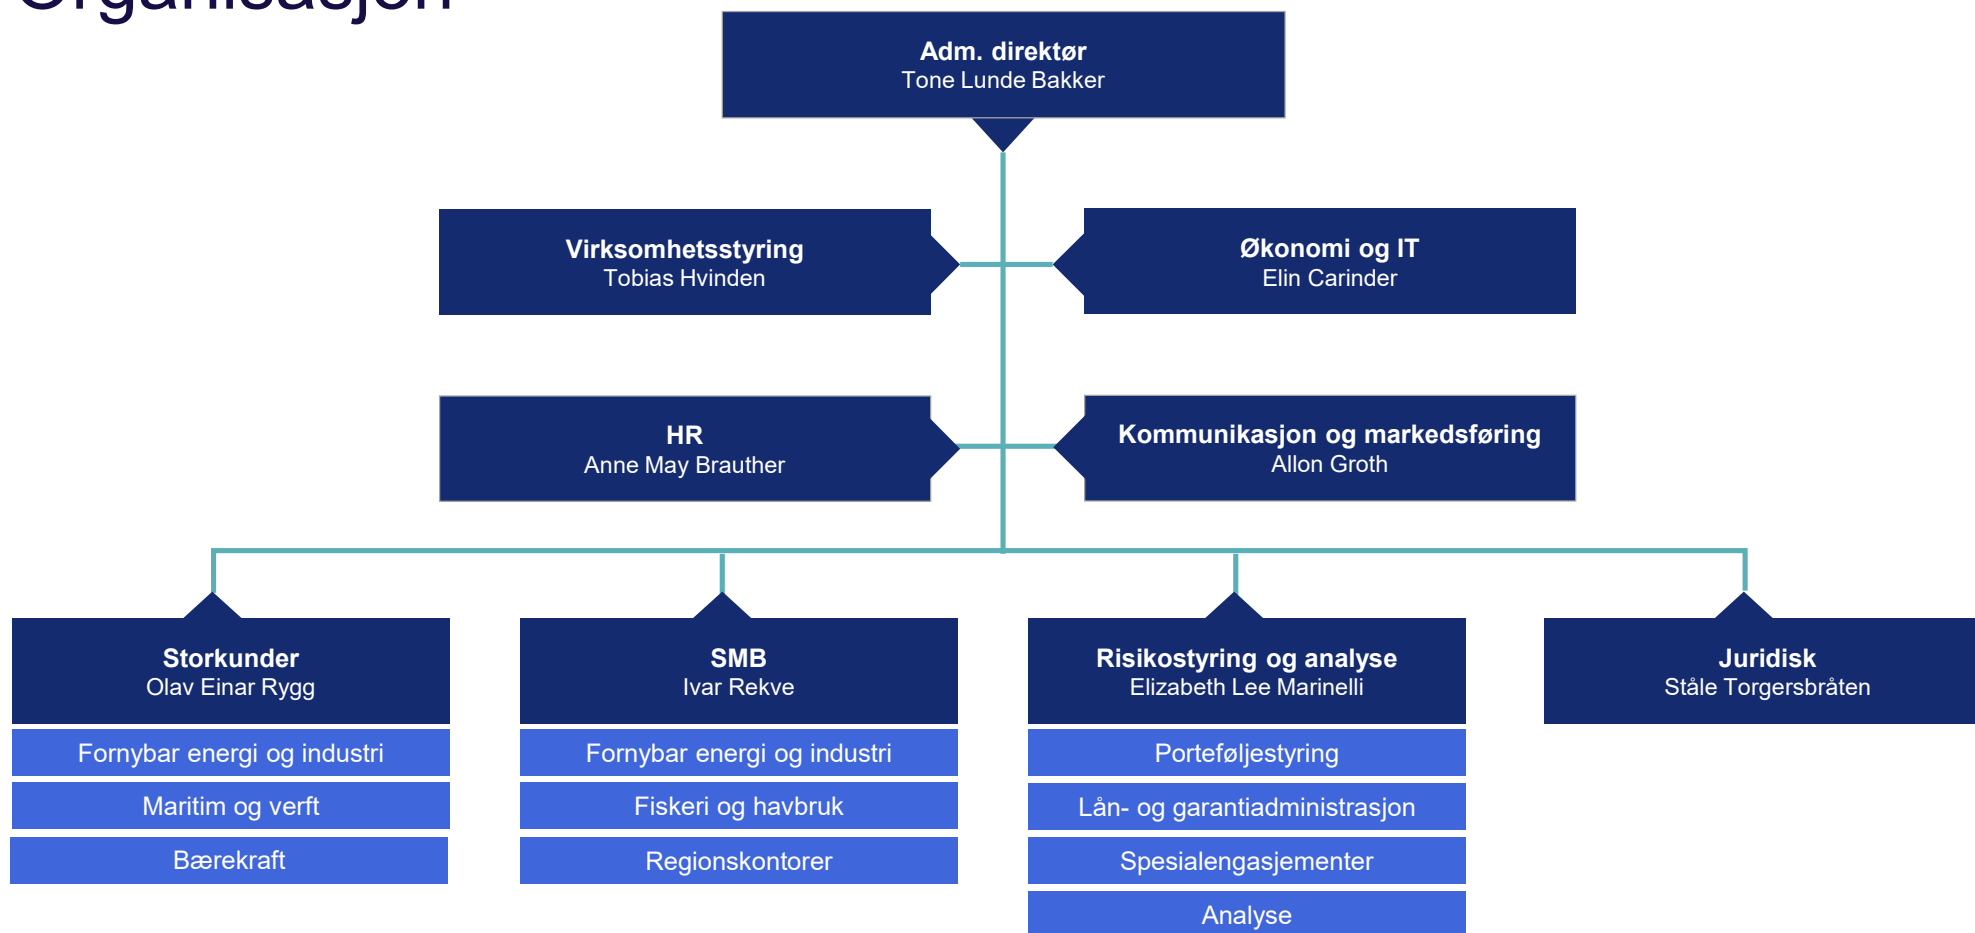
Organisasjon

Adm. direktør
Tone Lunde Bakker

Virksomhetsstyring
Tobias Hvinden

Økonomi og IT
Elin Carinder

HR
Anne May Brauther

Kommunikasjon og markedsføring
Allon Groth

Storkunder
Olav Einar Rygg

Fornybar energi og industri

Maritim og verft

Bærekraft

SMB
Ivar Rekve

Fornybar energi og industri

Fiskeri og havbruk

Regionskontorer

Risikostyring og analyse
Elizabeth Lee Marinelli

Porteføljestyring

Lån- og garantiadministrasjon

Spesialengasjementer

Analyse

Juridisk
Ståle Torgersbråten